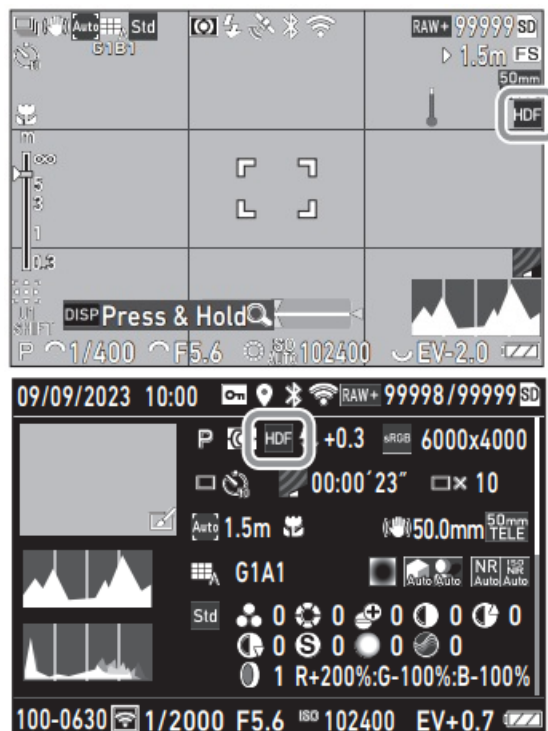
Auto Std
G1B1
RAW+ 99999 SD
1.5m FS
50mm
HDF
m
∞
5
3
1
0.3
DISP Press & Hold
P 1/400 F5.6 ISO AUTO 102400 EV-2.0

09/09/2023 10:00 RAW+ 99998/99999 SD
P HDF +0.3 sRGB 6000x4000
00:00´23" ×10
Auto 1.5m 50.0mm 50mm TELE
G1A1 Auto Auto NR Auto ISO NR Auto
Std 0 0 0 0 0
0 0 0 0
1 R+200%:G-100%:B-100%
100-0630 1/2000 F5.6 ISO 102400 EV+0.7